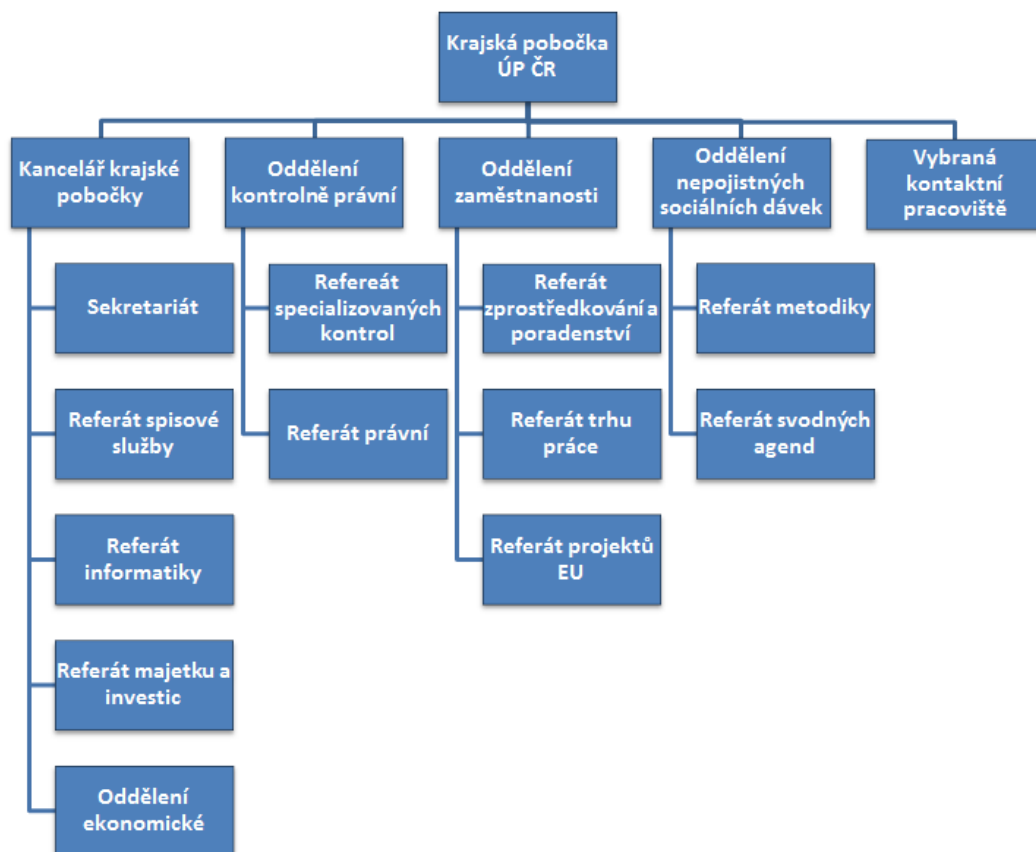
Krajská pobočka ÚP ČR

Kancelář krajské pobočky

Sekretariát

Referát spisové služby

Referát informatiky

Referát majetku a investic

Oddělení ekonomické

Oddělení kontrolně právní

Refereát specializovaných kontrol

Referát právní

Oddělení zaměstnanosti

Referát zprostředkování a poradenství

Referát trhu práce

Referát projektů EU

Oddělení nepojistných sociálních dávek

Referát metodiky

Referát svodných agend

Vybraná kontaktní pracoviště